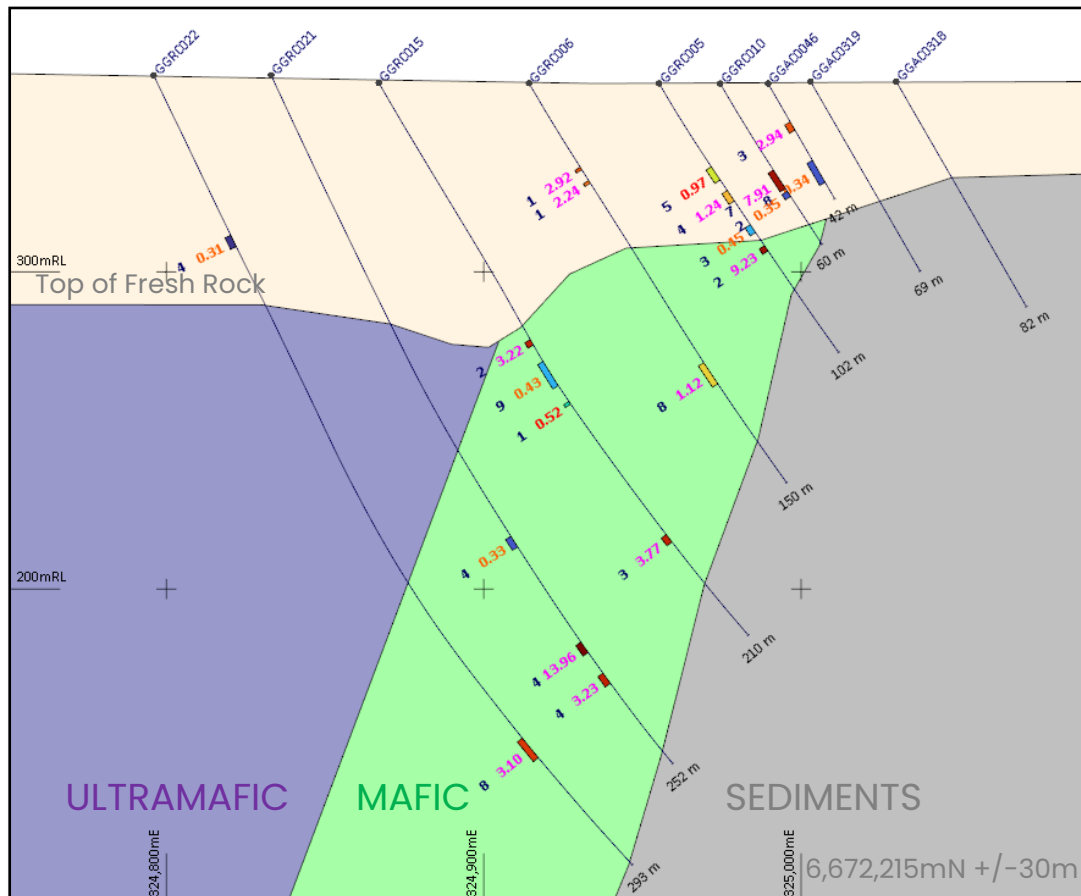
GGRC022
GGRC021
GGRC015
GGRC006
GGRC005
GGRC010
GGAC0046
GGAC0319
GGAC0318

3 2.94
1 2.92
1 2.24
5 0.97
4 1.24
7 7.91
2 0.55
8 0.34
42 m
3 0.45
2 9.23
60 m
69 m
82 m

300mRL
4 0.31
Top of Fresh Rock

2 3.22
9 0.43
1 0.52
8 1.12
102 m
150 m

200mRL
4 0.33
3 3.77
210 m
4 13.96
4 3.23
252 m
8 3.10
293 m

ULTRAMAFIC
MAFIC
SEDIMENTS

324,800mE
324,900mE
325,000mE
6,672,215mN +/-30m